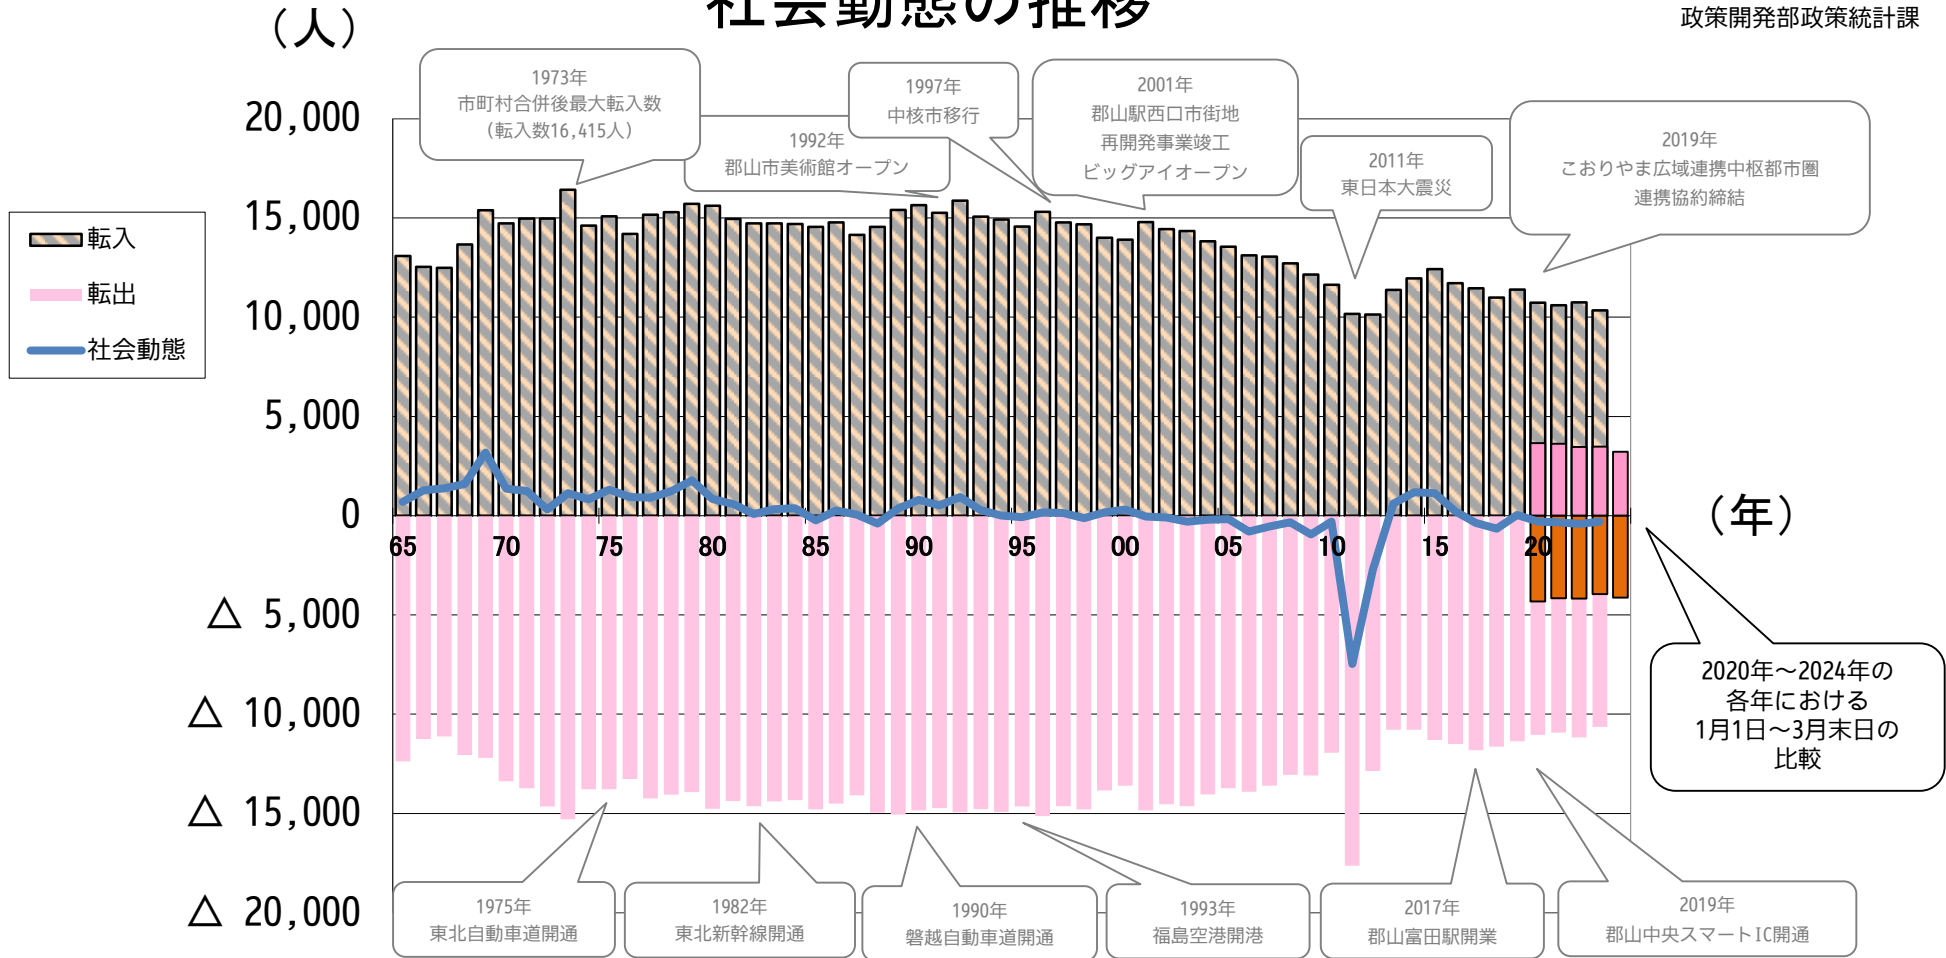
社会動態の推移

政策開発部政策統計課

（人）

20,000
15,000
10,000
5,000
0
△ 5,000
△ 10,000
△ 15,000
△ 20,000

転入
転出
社会動態

1973年
市町村合併後最大転入数
（転入数16,415人）

1992年
郡山市美術館オープン

1997年
中核市移行

2001年
郡山駅西口市街地
再開発事業竣工
ビッグアイオープン

2011年
東日本大震災

2019年
こおりやま広域連携中枢都市圏
連携協約締結

65 70 75 80 85 90 95 00 05 10 15 20

（年）

2020年～2024年の
各年における
1月1日～3月末日の
比較

1975年
東北自動車道開通

1982年
東北新幹線開通

1990年
磐越自動車道開通

1993年
福島空港開港

2017年
郡山富田駅開業

2019年
郡山中央スマートIC開通